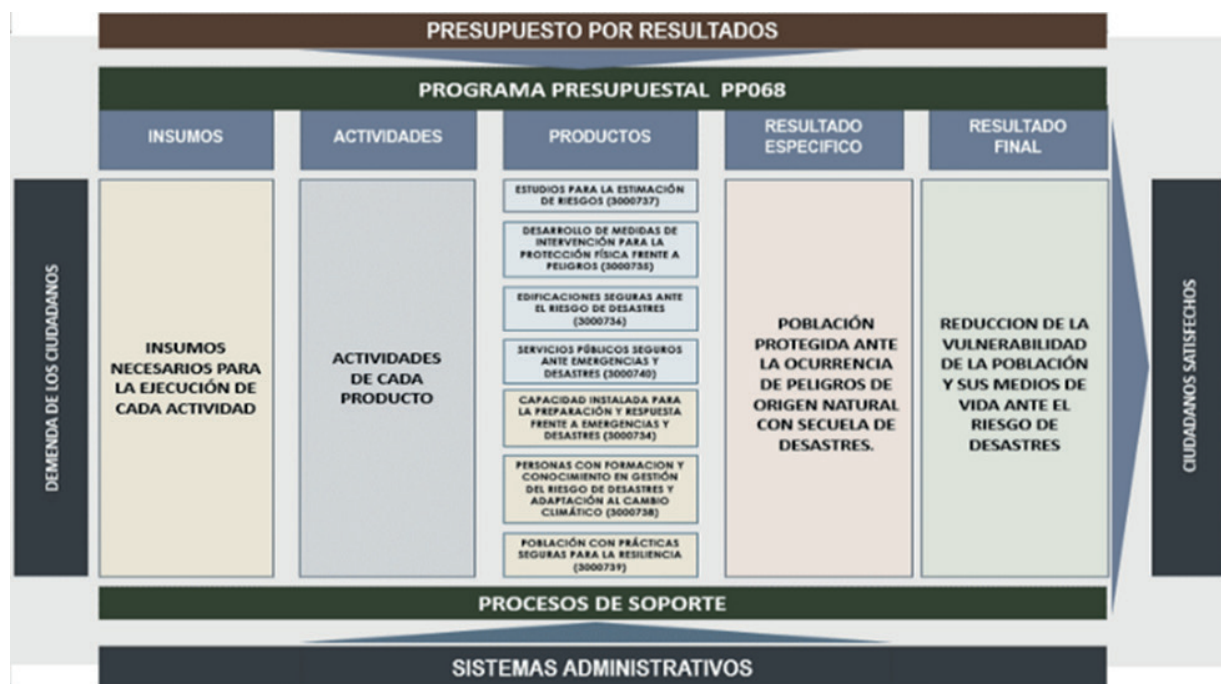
PRESUPUESTO POR RESULTADOS

PROGRAMA PRESUPUESTAL PP068

INSUMOS

ACTIVIDADES

PRODUCTOS

RESULTADO ESPECIFICO

RESULTADO FINAL

DEMENDA DE LOS CIUDADANOS

INSUMOS NECESARIOS PARA LA EJECUCIÓN DE CADA ACTIVIDAD

ACTIVIDADES DE CADA PRODUCTO

ESTUDIOS PARA LA ESTIMACIÓN DE RIESGOS (3000737)

DESARROLLO DE MEDIDAS DE INTERVENCIÓN PARA LA PROTECCIÓN FÍSICA FRENTE A PELIGROS (3000735)

EDIFICACIONES SEGURAS ANTE EL RIESGO DE DESASTRES (3000736)

SERVICIOS PÚBLICOS SEGUROS ANTE EMERGENCIAS Y DESASTRES (3000740)

CAPACIDAD INSTALADA PARA LA PREPARACIÓN Y RESPUESTA FRENTE A EMERGENCIAS Y DESASTRES (3000734)

PERSONAS CON FORMACION Y CONOCIMIENTO EN GESTIÓN DEL RIESGO DE DESASTRES Y ADAPTACIÓN AL CAMBIO CLIMÁTICO (3000738)

POBLACIÓN CON PRÁCTICAS SEGURAS PARA LA RESILIENCIA (3000739)

POBLACIÓN PROTEGIDA ANTE LA OCURRENCIA DE PELIGROS DE ORIGEN NATURAL CON SECUELA DE DESASTRES.

REDUCCION DE LA VULNERABILIDAD DE LA POBLACIÓN Y SUS MEDIOS DE VIDA ANTE EL RIESGO DE DESASTRES

CIUDADANOS SATISFECHOS

PROCESOS DE SOPORTE

SISTEMAS ADMINISTRATIVOS